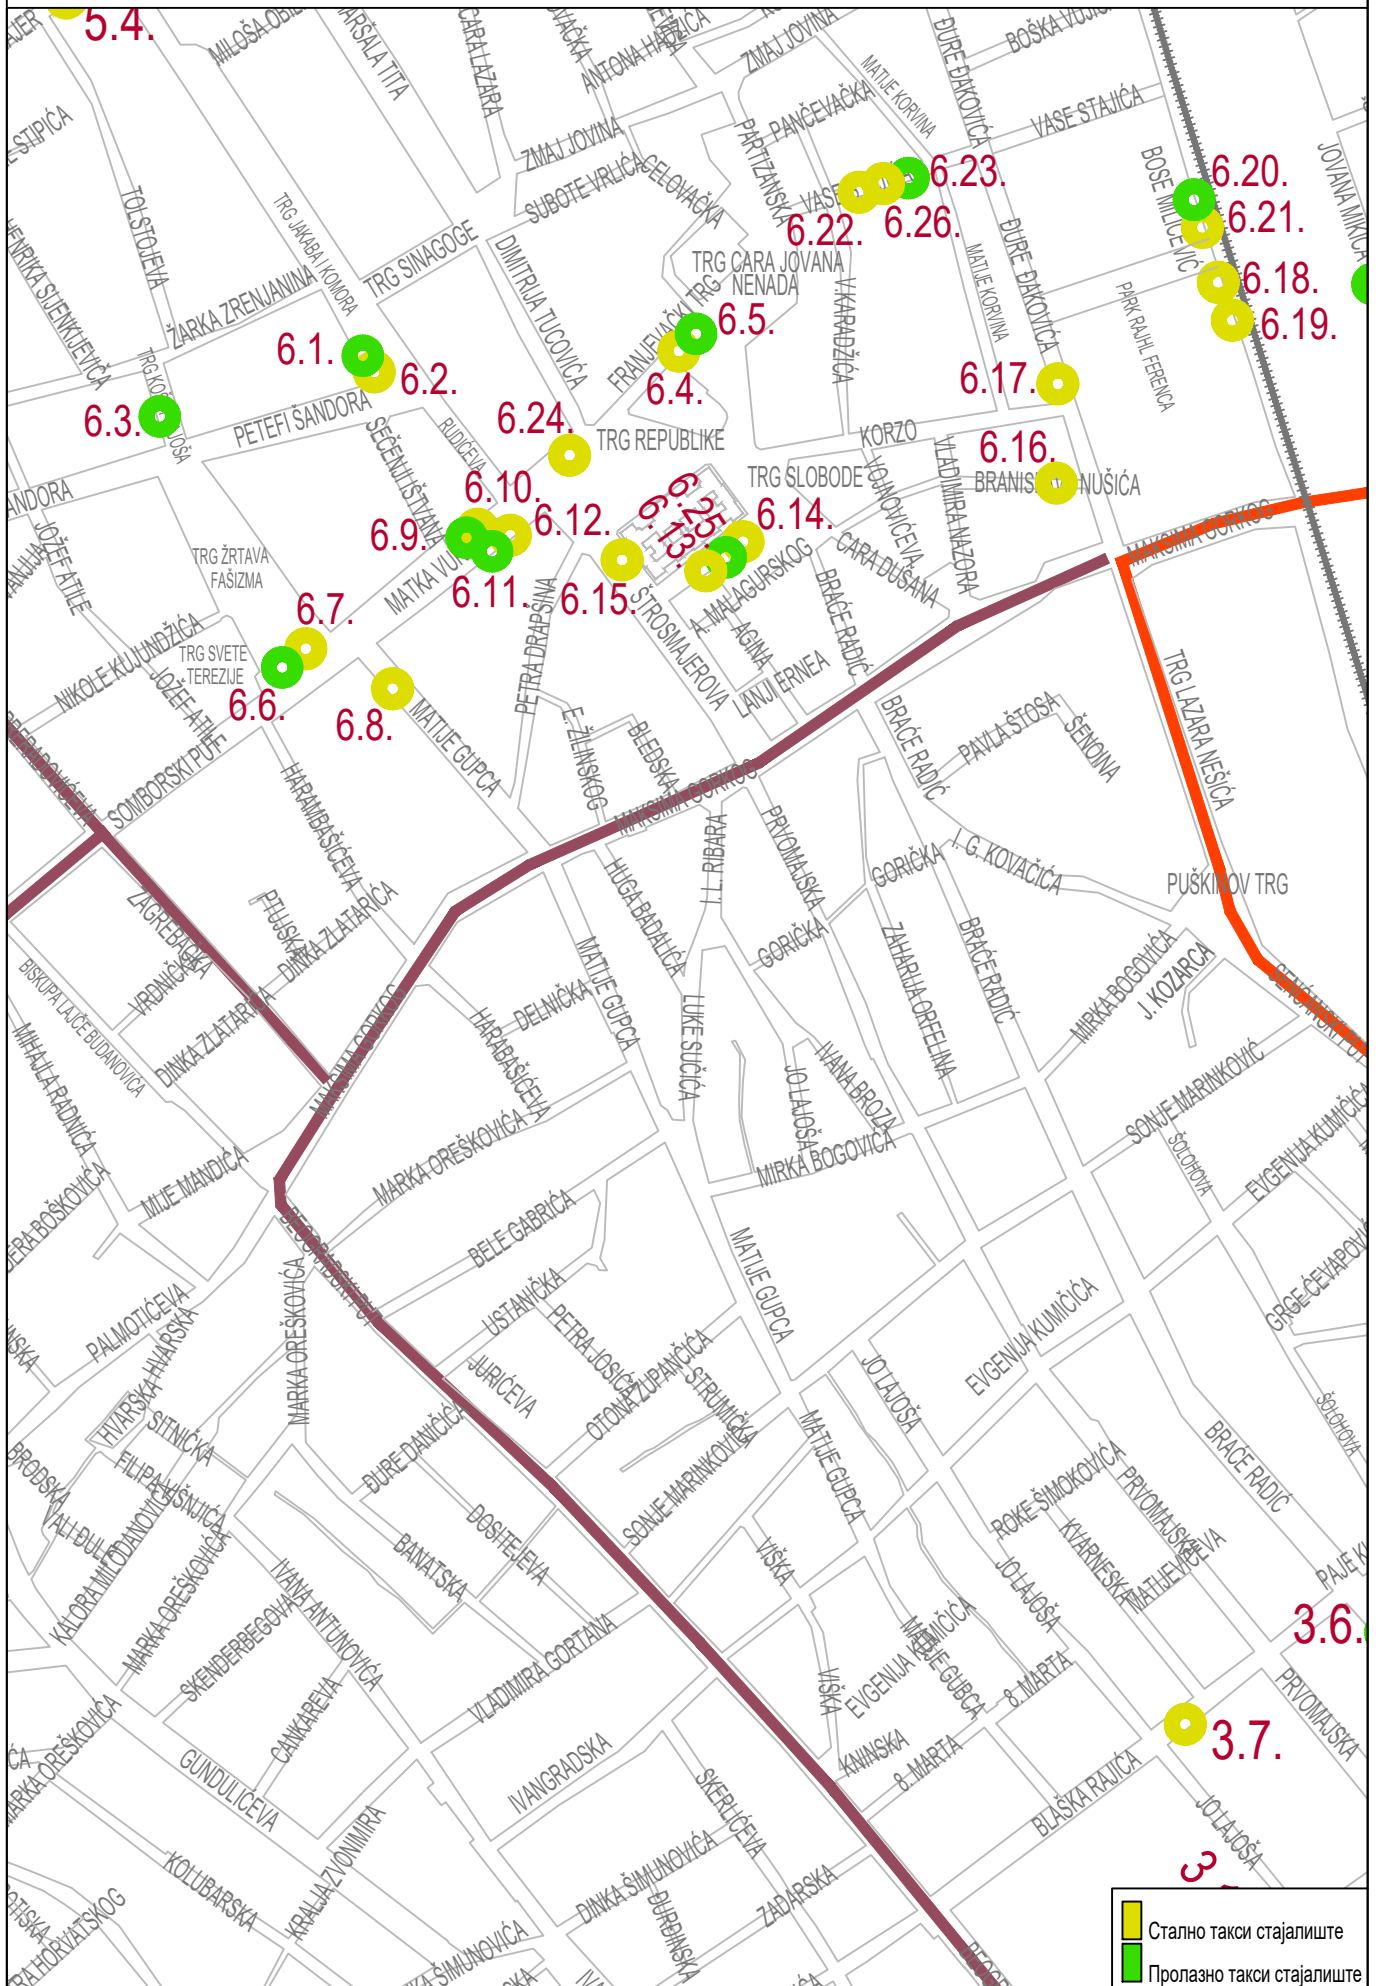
5.4.
MILOŠA OBILIĆA
MARŠALA TITA
CARA LAZARA
ANTONA HADŽIĆA
ZMAJ JOVINA
ĐURE ĐAKOVIĆA
BOŠKA VUJIĆA
MATIJE KORVINA
PANČEVAČKA
PARTIZANSKA
VASE STAJIĆA
BOSE MILIĆEVIĆ
JOVANA MIKIĆA
ZMAJ JOVINA
SUBOTE VRLIĆA
ČELOVAČKA
STIPIĆA
TOLSTOJEVA
TRG JAKABA I KOMORA
TRG SINAGOGE
DIMITRIJA TUCOVIĆA
TRG CARA JOVANA NENADA
V. KARADŽIĆA
MATIJE KORVINA
ĐURE ĐAKOVIĆA
PARK RAJHL FERENCA
HENRIKA SJENKJEVIĆA
ŽARKA ZRENJANINA
6.23.
6.22.
6.26.
6.20.
6.21.
6.18.
6.19.
6.5.
6.4.
6.1.
6.2.
6.3.
6.17.
PETEFI ŠANDORA
FRANJEVAČKI TRG
6.24.
TRG REPUBLIKE
KORZO
6.16.
TRG SLOBODE
BRANISLAVA NUŠIĆA
VLADIMIRA NAZORA
ŠANDORA
SEČENJI IŠTVANA
RUDIĆEVA
6.10.
6.12.
6.25.
6.13.
6.14.
6.9.
6.11.
6.15.
MAKSIMA GORKOG
JOŽEF ATILE
TRG ŽRTAVA FAŠIZMA
MATKA VUKOVIĆA
PETRA DRAPŠINA
ŠTROSMAJEROVA
A. MALAGURSKOG
AGINA
CARA DUŠANA
BRAĆE RADIĆ
LANJI ERNEA
6.7.
NIKOLE KUJUNDŽIĆA
TRG SVETE TEREZIJE
6.6.
6.8.
MATIJE GUPCA
E. ŽILINSKOG
BLEDSKA
BRAĆE RADIĆ
PAVLA ŠTOSA
ŠENOINA
TRG LAZARA NEŠIĆA
SOMBORSKI PUT
HARAMBAŠIĆEVA
MAKSIMA GORKOG
I. L. RIBARA
PRVOMAJSKA
GORIČKA
I. G. KOVAČIĆA
PUŠKINOV TRG
PTUJSKA
DINKA ZLATARIĆA
HUGA BADALIĆA
ZAHARIJA OREFELINA
BRAĆE RADIĆ
ZAGREBAČKA
VRDNIČKA
BISKUPA LAJČE BUDANOVIĆA
DINKA ZLATARIĆA
MAKSIMA GORKOG
DELNIČKA
MATIJE GUPCA
LUKE SUČIĆA
GORIČKA
MIRKA BOGOVIĆA
J. KOZARCA
SENĆANSKI PUT
MIHAJLA RADNIĆA
HARAMBAŠIĆEVA
JO LAJOŠA
IVANA BROZA
SONJE MARINKOVIĆ
ŠOLOHOVA
EVGENIJA KUMIČIĆA
MIJE MANDIĆA
MARKA OREŠKOVIĆA
MIRKA BOGOVIĆA
BOŠKOVIĆA
BELE GABRIĆA
MATIJE GUPCA
GRGE ČEVAPOVIĆA
PALMOTIĆEVA
MARKA OREŠKOVIĆA
BEOGRADSKI PUT
USTANIČKA
PETRA JOSIĆA
OTONA ŽUPANČIĆA
STRUMIČKA
JO LAJOŠA
EVGENIJA KUMIČIĆA
HVARSKA
SITNIČKA
JURIĆEVA
SONJE MARINKOVIĆA
MATIJE GUPCA
ŠOLOHOVA
BRAĆE RADIĆ
BRODSKA
FILIPA VIŠNJIĆA
ĐURE DANIČIĆA
ROKE ŠIMOKOVIĆA
PRVOMAJSKA
KVARNERSKA
MATIJEVIĆEVA
PAJE K
VALI DULE
KALORA MILODANOVIĆA
MARKA OREŠKOVIĆA
DOSITEJEVA
BANATSKA
VIŠKA
JO LAJOŠA
3.6.
SKENDERBEGOVA
IVANA ANTUNOVIĆA
VLADIMIRA GORTANA
VIŠKA
EVGENIJA KUMIČIĆA
MATIJE GUPCA
8. MARTA
CANKAREVA
KNINSKA
8. MARTA
3.7.
PRVOMAJSKA
MARKA OREŠKOVIĆA
GUNDULIĆEVA
IVANGRADSKA
SKERLIĆEVA
BLAŠKA RAJIĆA
JO LAJOŠA
KOLUBARSKA
KRALJA ZVONIMIRA
DINKA ŠIMUNOVIĆA
ZADARSKA
ĐURĐINSKA
HORVATSKOG
ŠIMUNOVIĆA
Стално такси стајалиште
Пролазно такси стајалиште